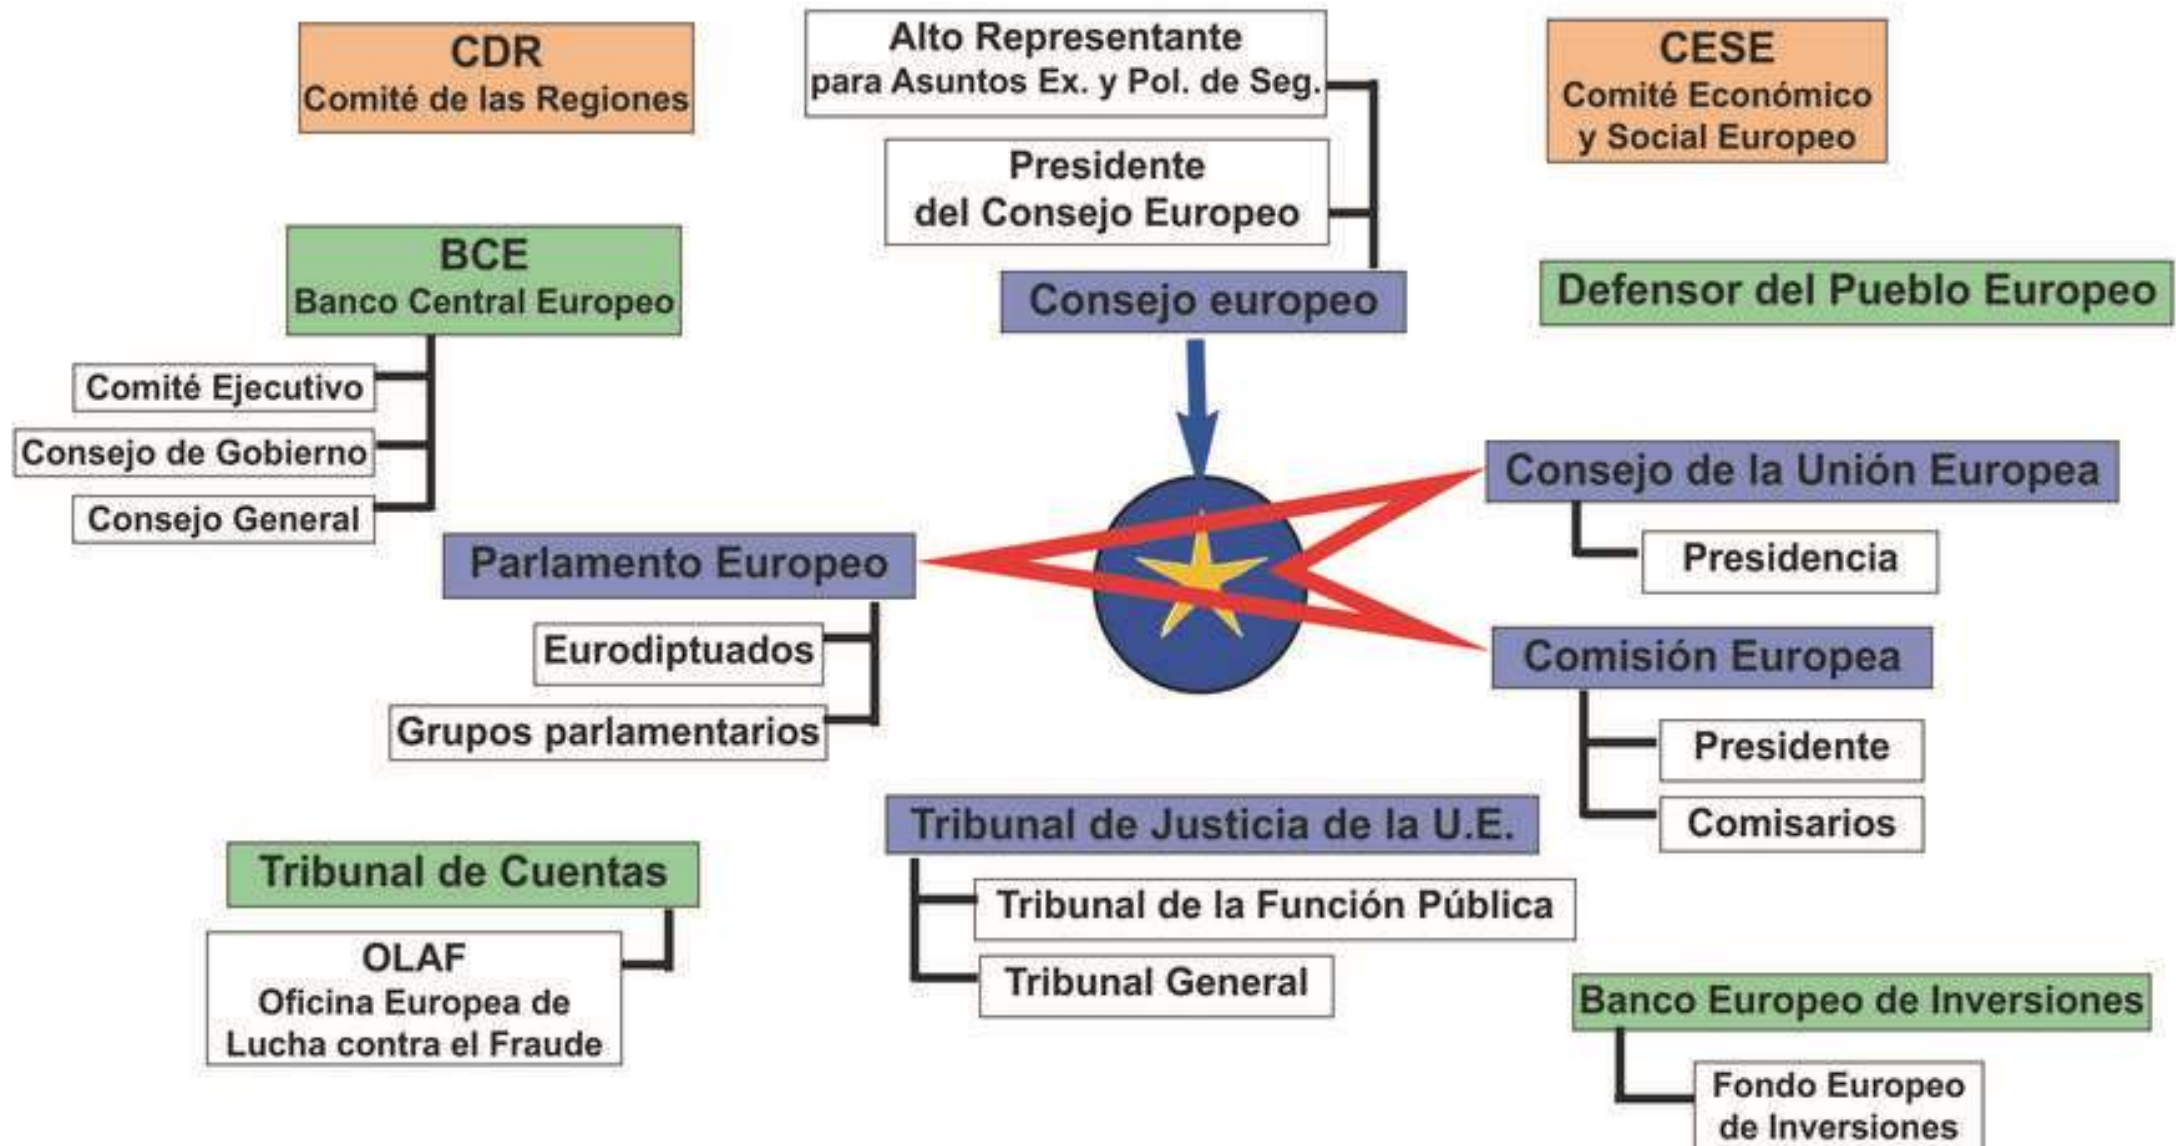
CDR
Comité de las Regiones

Alto Representante
para Asuntos Ex. y Pol. de Seg.

CESE
Comité Económico
y Social Europeo

Presidente
del Consejo Europeo

BCE
Banco Central Europeo

Consejo europeo

Defensor del Pueblo Europeo

Comité Ejecutivo

Consejo de Gobierno

Consejo General

Consejo de la Unión Europea

Presidencia

Parlamento Europeo

Eurodiptuados

Grupos parlamentarios

Comisión Europea

Presidente

Comisarios

Tribunal de Justicia de la U.E.

Tribunal de Cuentas

Tribunal de la Función Pública

OLAF
Oficina Europea de
Lucha contra el Fraude

Tribunal General

Banco Europeo de Inversiones

Fondo Europeo
de Inversiones